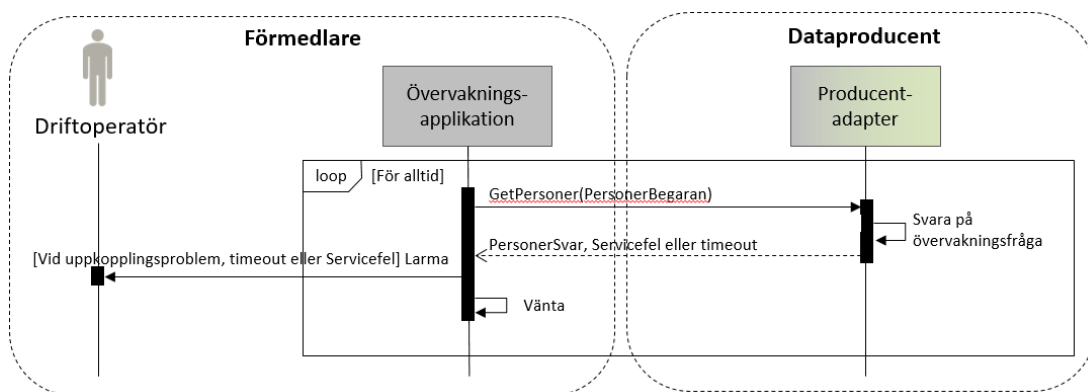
Förmedlare

Dataproducent

Driftoperatör

Övervaknings-applikation

Producent-adapter

loop [För alltid]

GetPersoner(PersonerBegaran)

Svara på övervakningsfråga

PersonerSvar, Servicefel eller timeout

[Vid uppkopplingsproblem, timeout eller Servicefel] Larma

Vänta